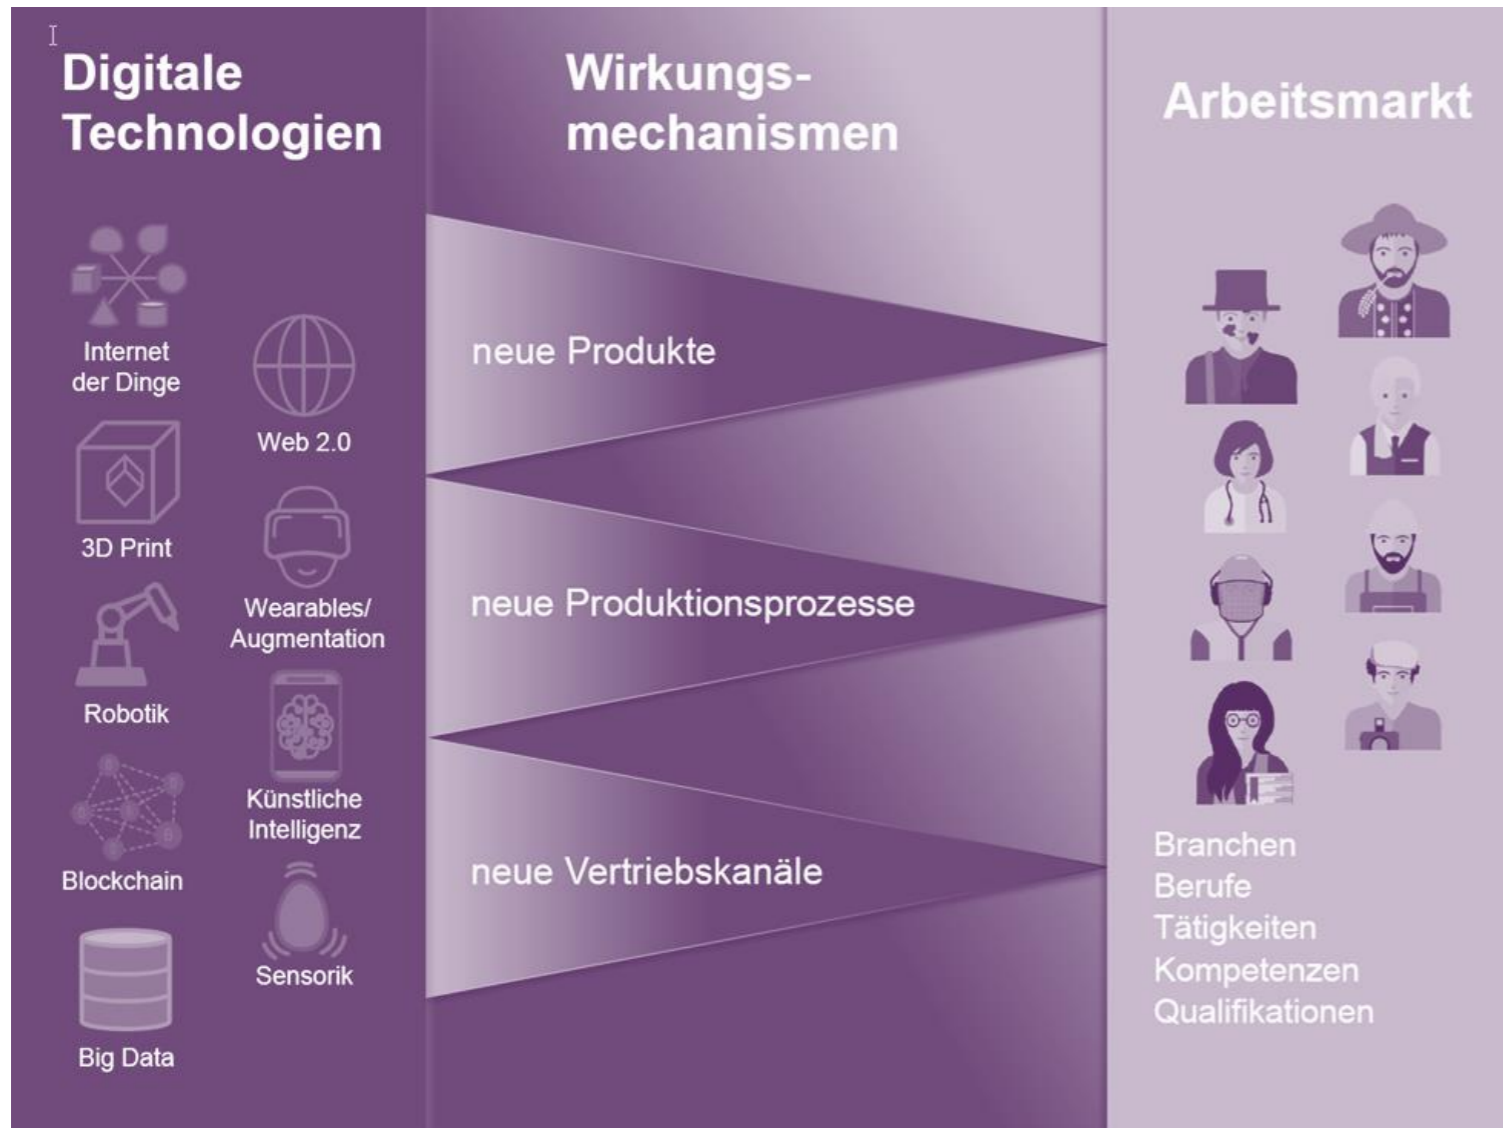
Digitale Technologien

Internet der Dinge

Web 2.0

3D Print

Wearables/ Augmentation

Robotik

Künstliche Intelligenz

Blockchain

Sensorik

Big Data

Wirkungsmechanismen

neue Produkte

neue Produktionsprozesse

neue Vertriebskanäle

Arbeitsmarkt

Branchen
Berufe
Tätigkeiten
Kompetenzen
Qualifikationen